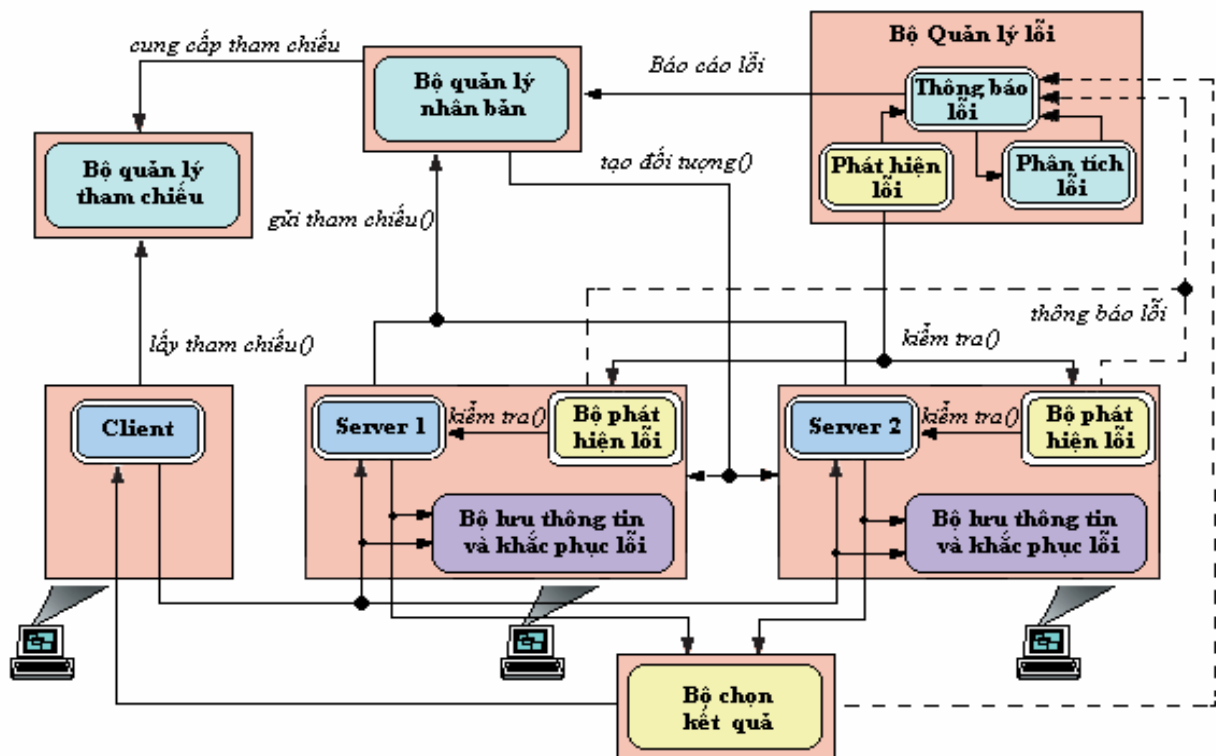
Bộ Quản lý lỗi

cung cấp tham chiếu

Bộ quản lý nhân bản

Báo cáo lỗi

Thông báo lỗi

Bộ quản lý tham chiếu

tạo đối tượng()

Phát hiện lỗi

Phân tích lỗi

gửi tham chiếu()

thông báo lỗi

lấy tham chiếu()

kiểm tra()

Client

Server 1

kiểm tra()

Bộ phát hiện lỗi

Server 2

kiểm tra()

Bộ phát hiện lỗi

Bộ lưu thông tin và khắc phục lỗi

Bộ lưu thông tin và khắc phục lỗi

Bộ chọn kết quả